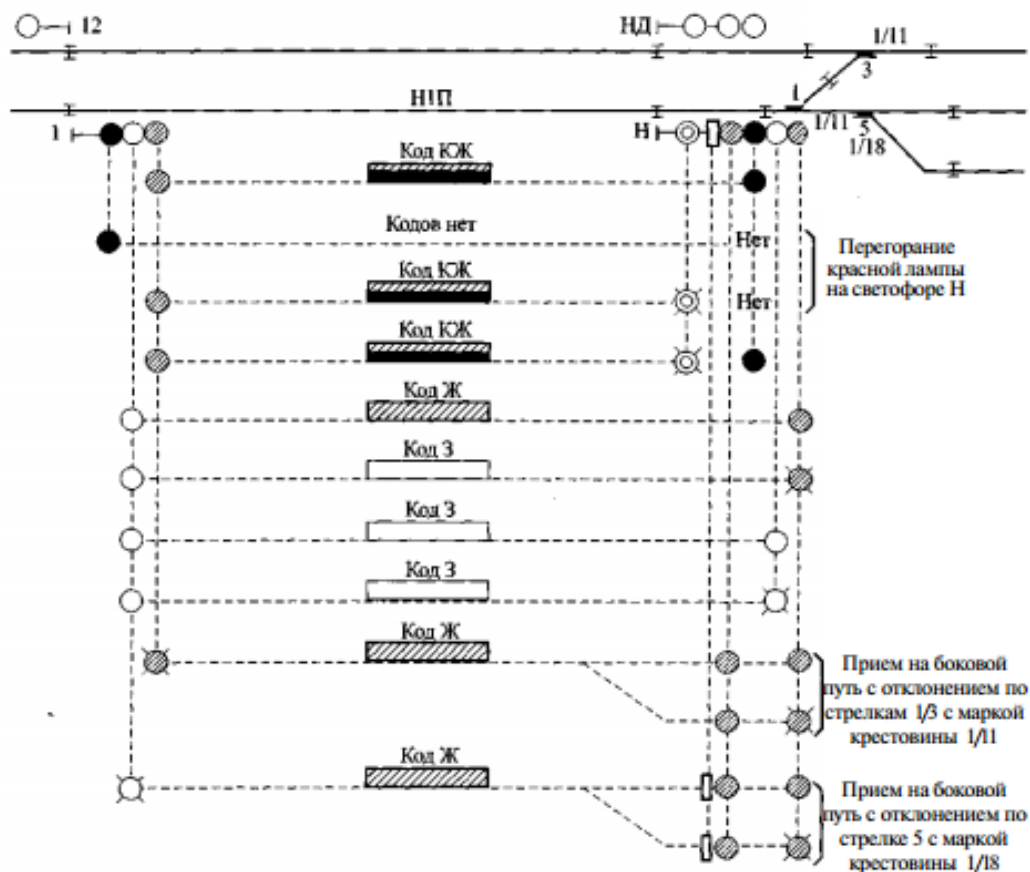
12

НД

1/11

3

Н1П

1

Н

1/11

5

1/18

Код ЮЖ

Кодов нет

Нет

Нет

Перегорание красной лампы на светофоре Н

Код ЮЖ

Код ЮЖ

Код Ж

Код З

Код З

Код З

Код Ж

Прием на боковой путь с отклонением по стрелкам 1/3 с маркой крестовины 1/11

Код Ж

Прием на боковой путь с отклонением по стрелке 5 с маркой крестовины 1/18